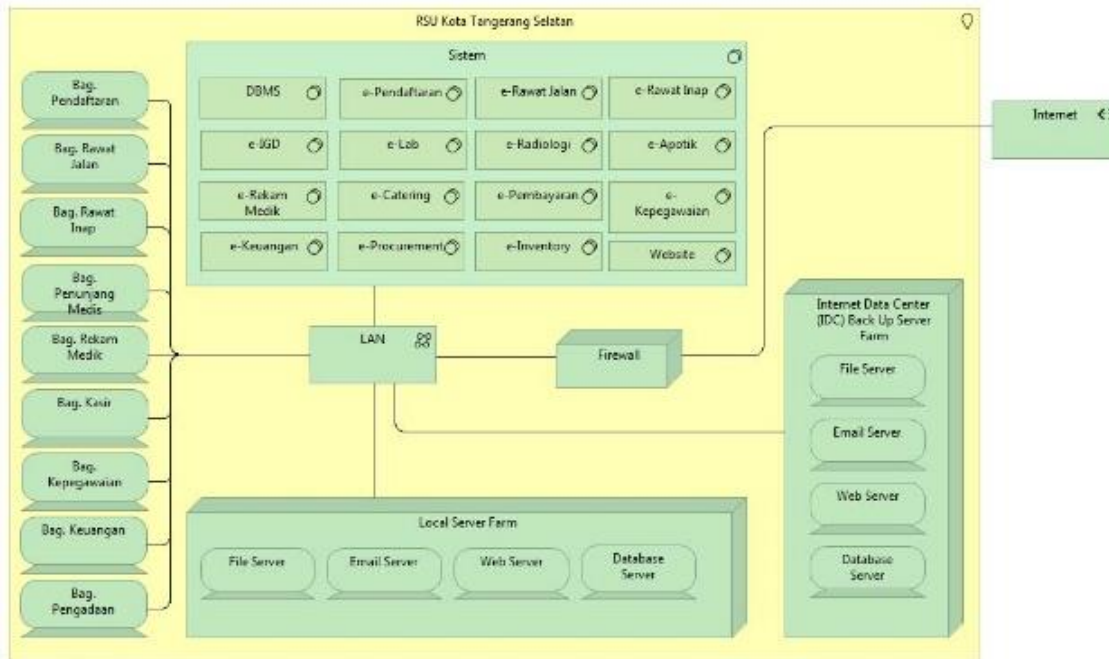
RSU Kota Tangerang Selatan

Bag. Pendaftaran

Bag. Rawat Jalan

Bag. Rawat Inap

Bag. Penunjang Medis

Bag. Rekam Medik

Bag. Kasir

Bag. Kepegawaian

Bag. Keuangan

Bag. Pengadaan

Sistem

DBMS

e-Pendaftaran

e-Rawat Jalan

e-Rawat Inap

e-IGD

e-Lab

e-Radiologi

e-Apotik

e-Rekam Medik

e-Catering

e-Pembayaran

e-Kepegawaian

e-Keuangan

e-Procurement

e-Inventory

Website

Internet

LAN

Firewall

Internet Data Center (IDC) Back Up Server Farm

File Server

Email Server

Web Server

Database Server

Local Server Farm

File Server

Email Server

Web Server

Database Server